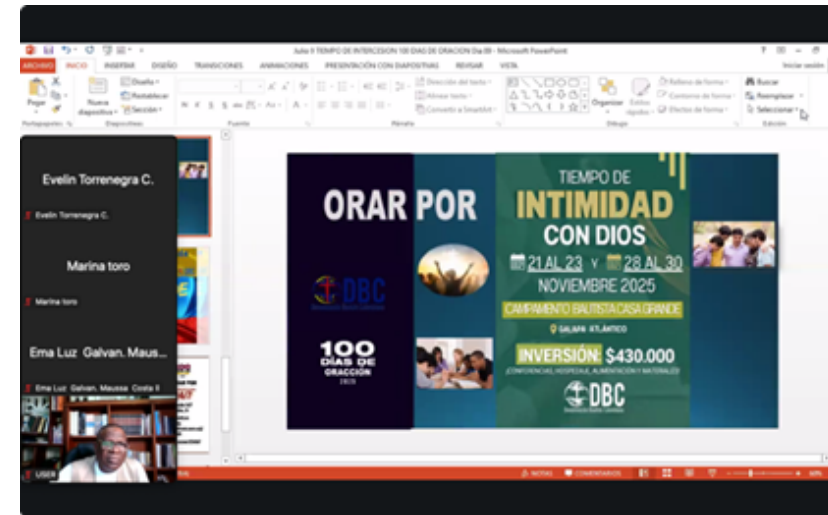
Julio 9 TIEMPO DE INTERCESION 100 DIAS DE ORACION Dia 09 - Microsoft PowerPoint

ARCHIVO INICIO INSERTAR DISEÑO TRANSICIONES ANIMACIONES PRESENTACIÓN CON DIAPOSITIVAS REVISAR VISTA

Iniciar sesión

Pegar Nueva diapositiva Diseño Restablecer Sección Portapapeles Diapositivas Fuente Párrafo Dirección del texto Alinear texto Convertir a SmartArt Organizar Estilos rápidos Relleno de forma Contorno de forma Efectos de forma Dibujo Buscar Reemplazar Seleccionar Edición

Evelin Torrenegra C.

Evelin Torrenegra C.

Marina toro

Marina toro

Ema Luz Galvan. Maus...

Ema Luz Galvan. Mausa Costa II

USER

ORAR POR

DBC

100 DÍAS DE ORACCIÓN 2025

TIEMPO DE
INTIMIDAD
CON DIOS

21 AL 23 Y 28 AL 30
NOVIEMBRE 2025

CAMPAMENTO BAUTISTA CASA GRANDE

GALAPA ATLÁNTICO

INVERSIÓN: $430.000

(CONFERENCIAS, HOSPEDAJE, ALIMENTACIÓN Y MATERIALES)

DBC

NOTAS COMENTARIOS